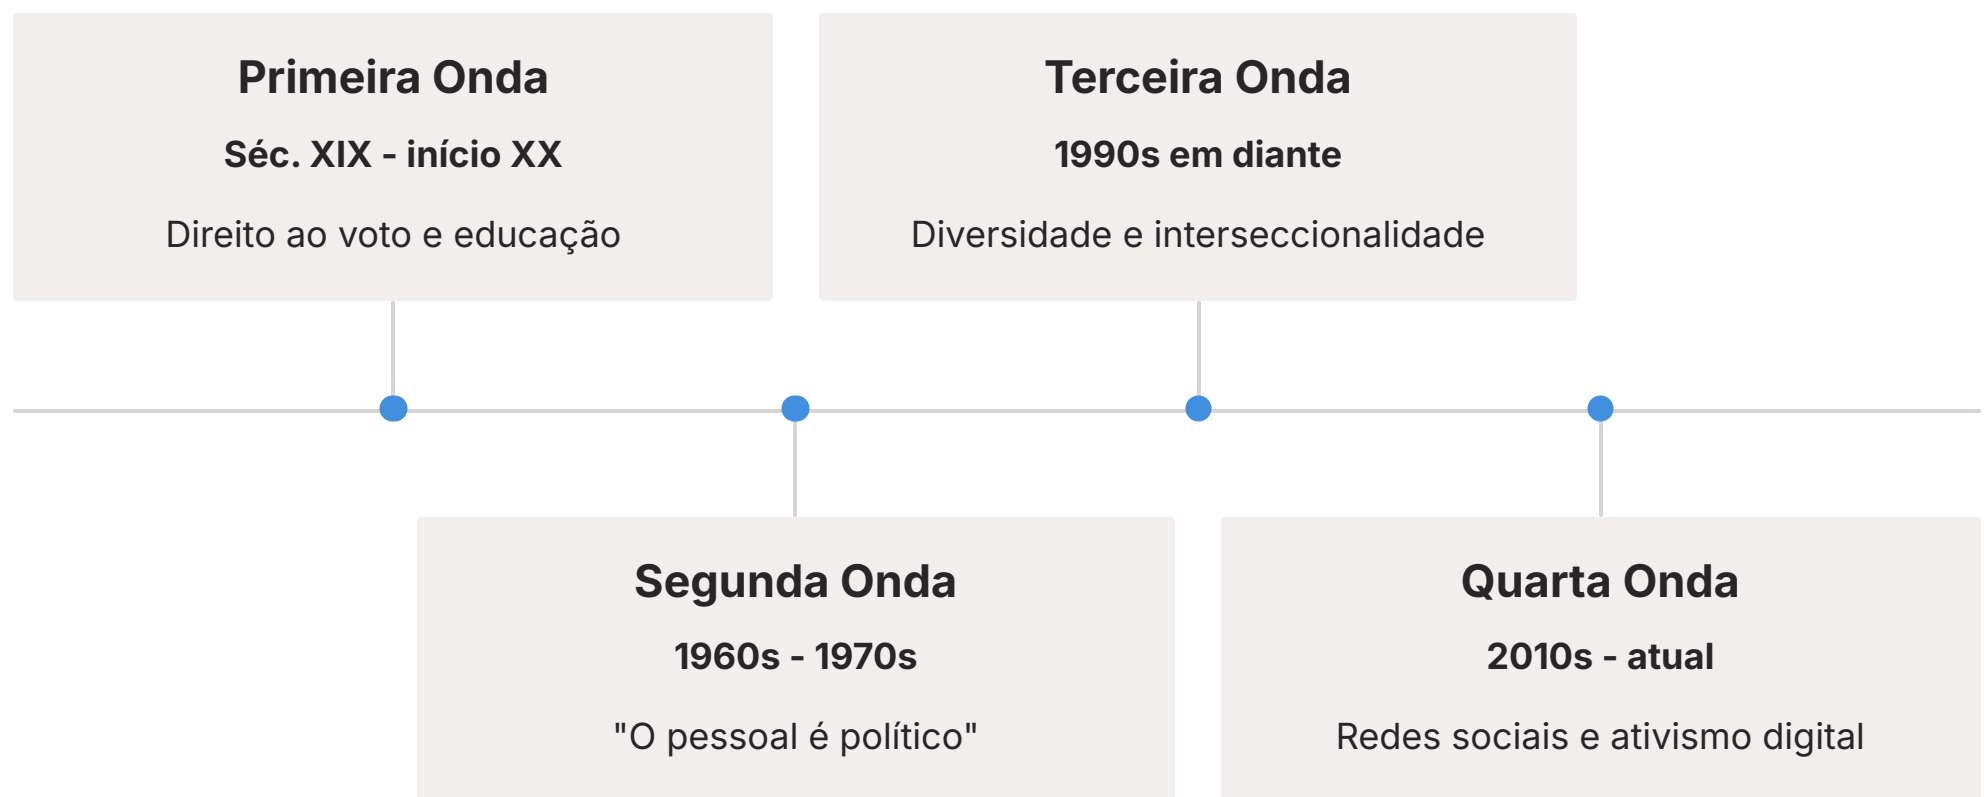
Primeira Onda

Séc. XIX - início XX

Direito ao voto e educação

Segunda Onda

1960s - 1970s

"O pessoal é político"

Terceira Onda

1990s em diante

Diversidade e interseccionalidade

Quarta Onda

2010s - atual

Redes sociais e ativismo digital